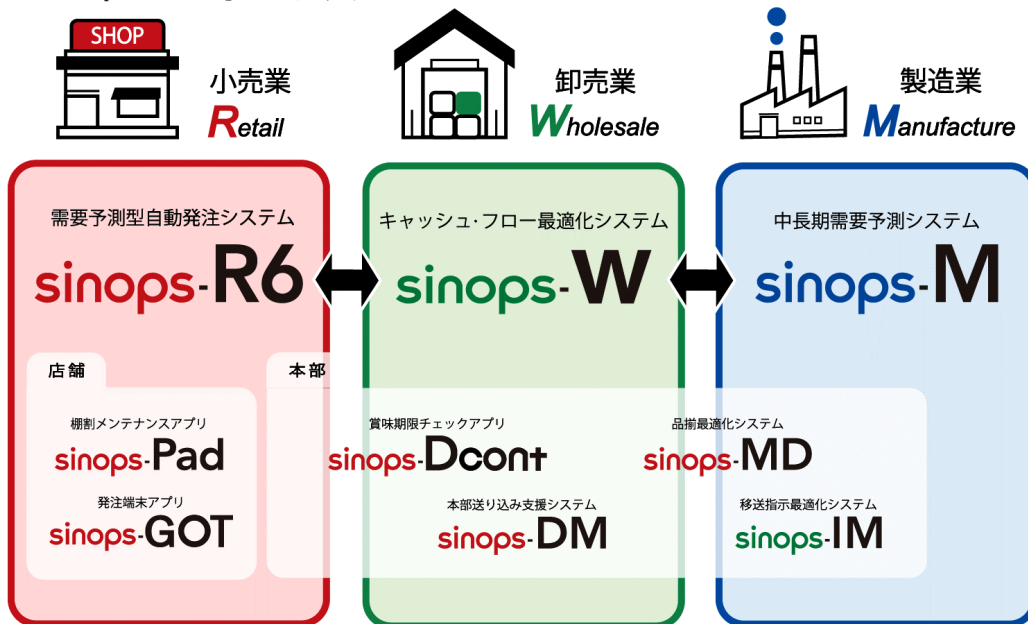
SHOP

小売業
Retail

卸売業
Wholesale

製造業
Manufacture

需要予測型自動発注システム
sinops-R6

キャッシュ·フロー最適化システム
sinops-W

中長期需要予測システム
sinops-M

店舗

棚割メンテナンスアプリ
sinops-Pad

発注端末アプリ
sinops-GOT

本部

賞味期限チェックアプリ
sinops-Dcont

本部送り込み支援システム
sinops-DM

品揃最適化システム
sinops-MD

移送指示最適化システム
sinops-IM